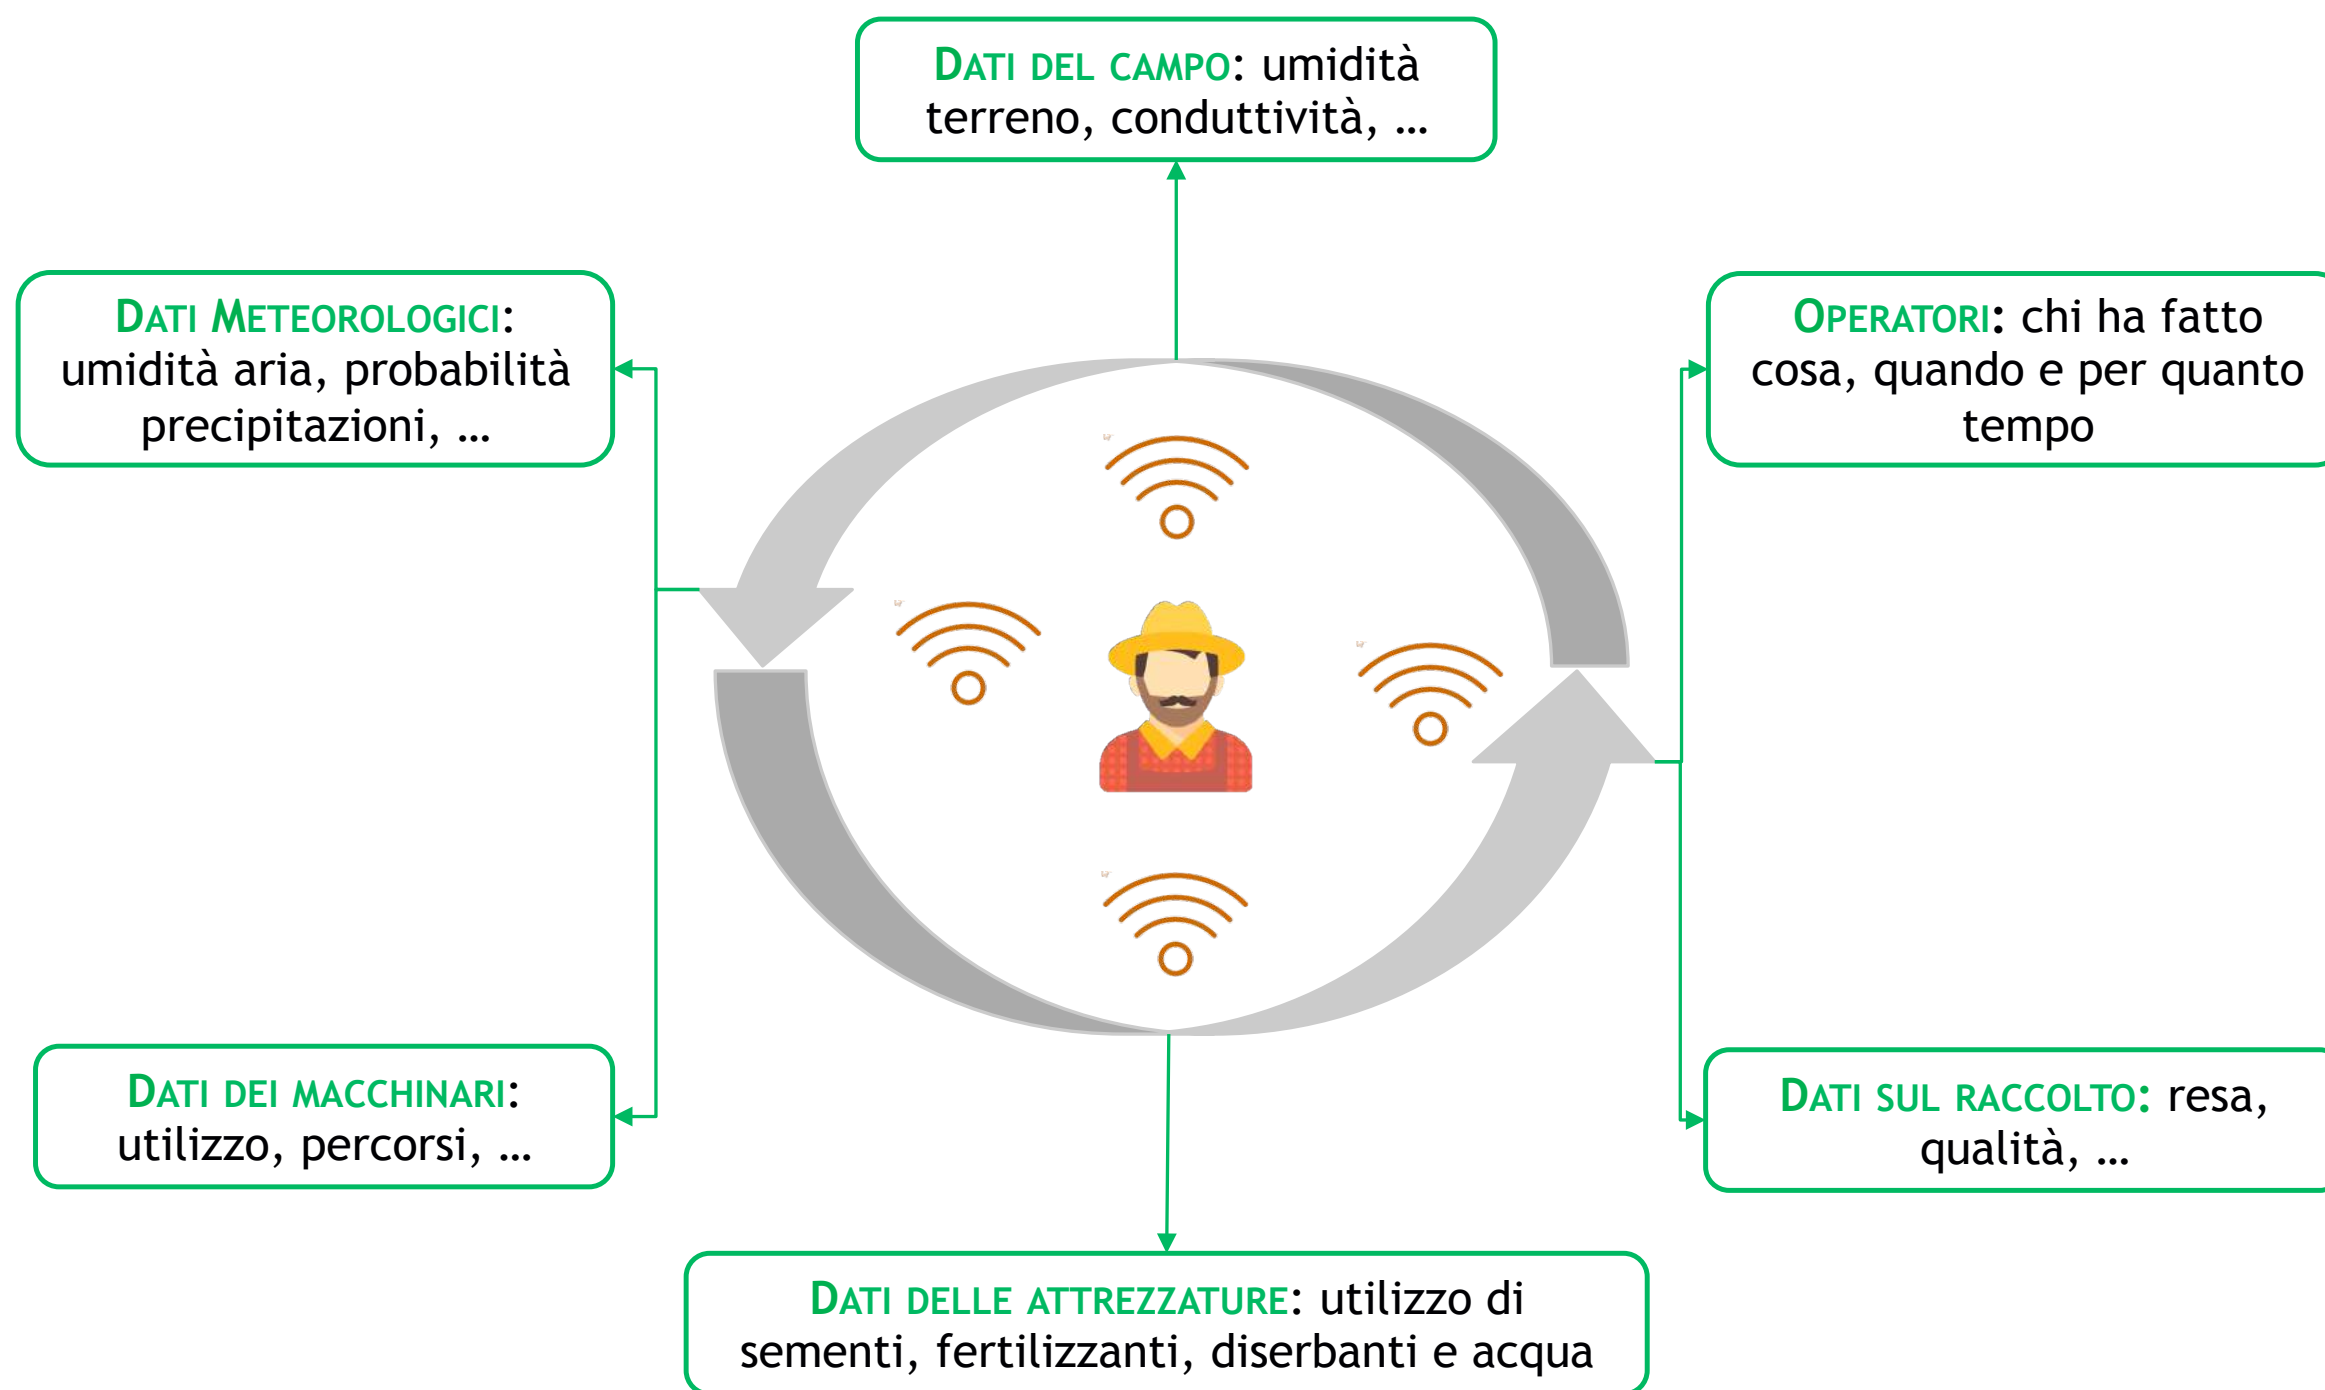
DATI DEL CAMPO: umidità terreno, conduttività, …

DATI METEOROLOGICI: umidità aria, probabilità precipitazioni, …

OPERATORI: chi ha fatto cosa, quando e per quanto tempo

DATI DEI MACCHINARI: utilizzo, percorsi, …

DATI SUL RACCOLTO: resa, qualità, …

DATI DELLE ATTREZZATURE: utilizzo di sementi, fertilizzanti, diserbanti e acqua